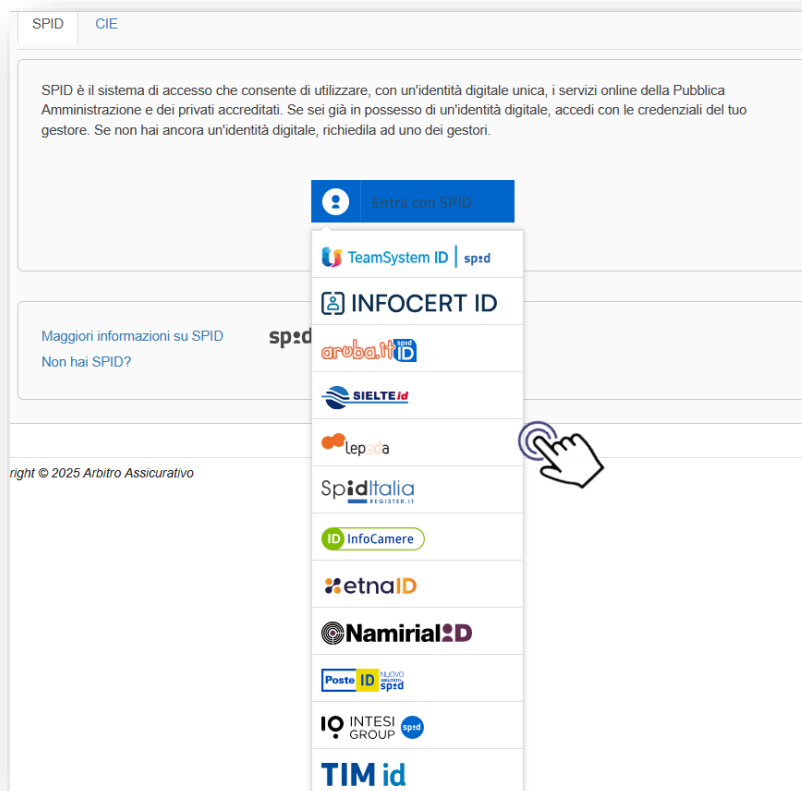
SPID CIE

SPID è il sistema di accesso che consente di utilizzare, con un'identità digitale unica, i servizi online della Pubblica Amministrazione e dei privati accreditati. Se sei già in possesso di un'identità digitale, accedi con le credenziali del tuo gestore. Se non hai ancora un'identità digitale, richiedila ad uno dei gestori.

Entra con SPID

TeamSystem ID | spid
INFOCERT ID
aruba.it spid ID
SIELTE id
lepida
SpidItalia REGISTER.IT
ID InfoCamere
etnaID
NamirialID
Poste ID NUOVO spid
INTESI GROUP spid
TIM id

Maggiori informazioni su SPID
Non hai SPID?

spid

right © 2025 Arbitro Assicurativo